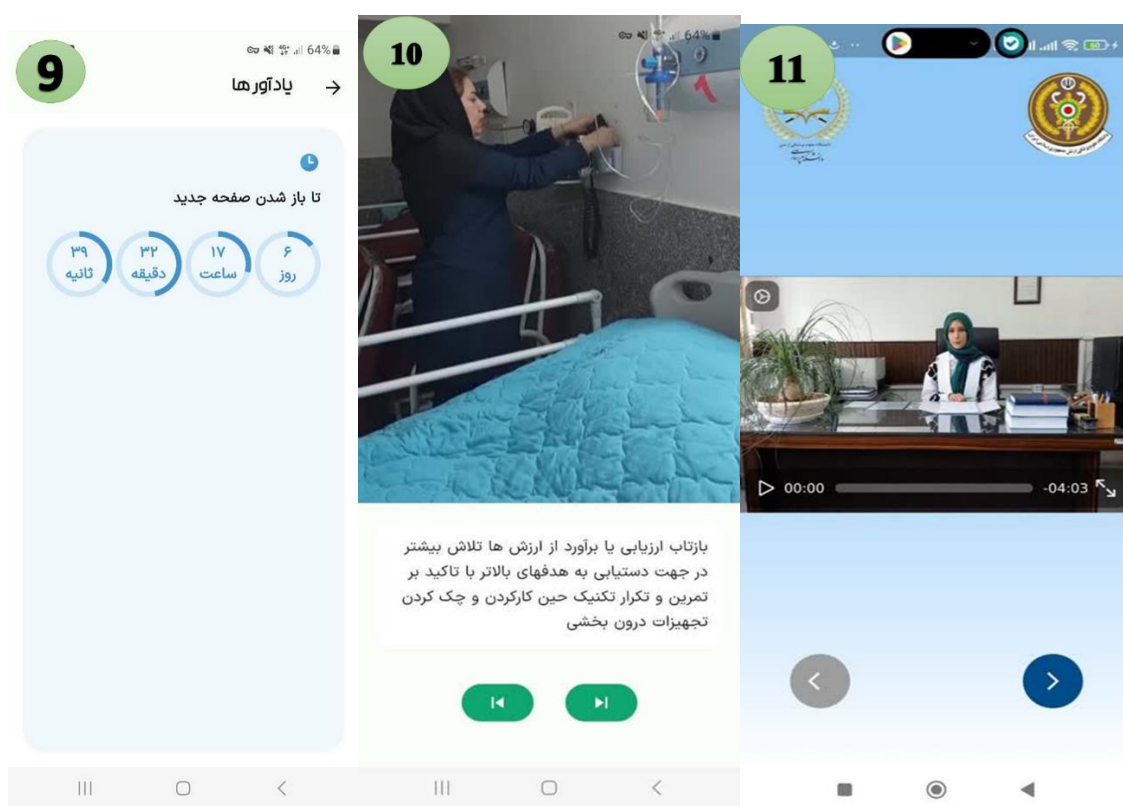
9

64%

یادآورها

تا باز شدن صفحه جدید

۶
روز

۱۷
ساعت

۳۲
دقیقه

۳۹
ثانیه

10

64%

بازتاب ارزیابی یا برآورد از ارزش ها تلاش بیشتر در جهت دستیابی به هدفهای بالاتر با تاکید بر تمرین و تکرار تکنیک حین کارکردن و چک کردن تجهیزات درون بخشی

11

00:00

-04:03